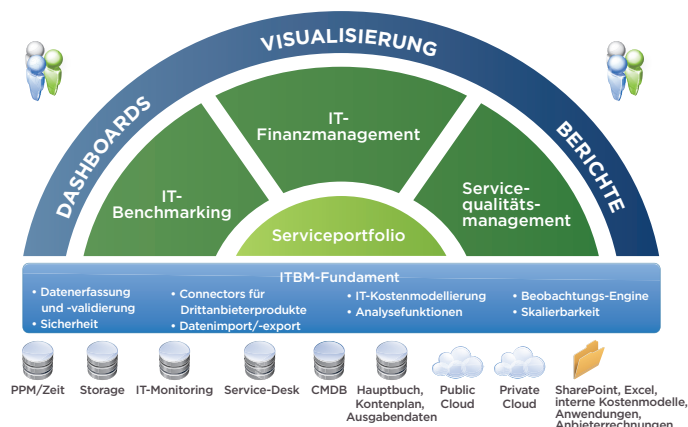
VISUALISIERUNG
DASHBOARDS
BERICHTE

IT-Finanzmanagement
IT-Benchmarking
Service-qualitäts-management
Serviceportfolio

ITBM-Fundament
• Datenerfassung und -validierung
• Sicherheit
• Connectors für Drittanbieterprodukte
• Datenimport/-export
• IT-Kostenmodellierung
• Analysefunktionen
• Beobachtungs-Engine
• Skalierbarkeit

PPM/Zeit
Storage
IT-Monitoring
Service-Desk
CMDB
Hauptbuch, Kontenplan, Ausgabendaten
Public Cloud
Private Cloud
SharePoint, Excel, interne Kostenmodelle, Anwendungen, Anbieterrechnungen